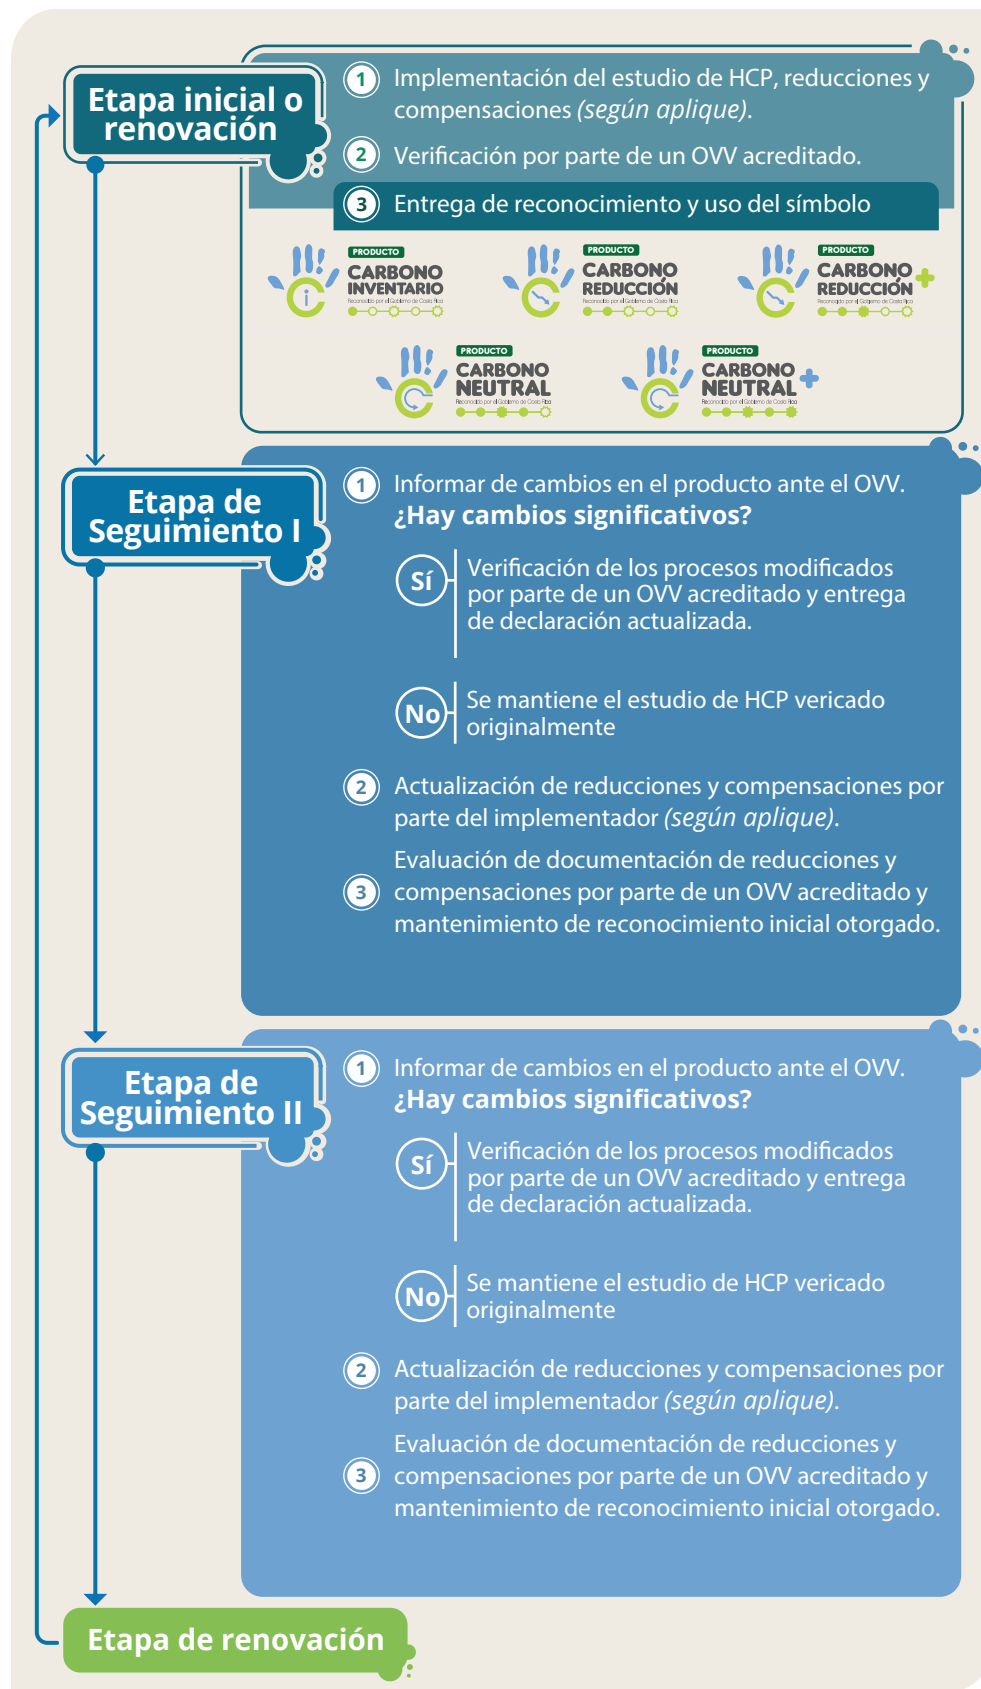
Etapa inicial o renovación

1 Implementación del estudio de HCP, reducciones y compensaciones *(según aplique)*.

2 Verificación por parte de un OVV acreditado.

3 Entrega de reconocimiento y uso del símbolo

PRODUCTO CARBONO INVENTARIO Reconocido por el Gobierno de Costa Rica

PRODUCTO CARBONO REDUCCIÓN Reconocido por el Gobierno de Costa Rica

PRODUCTO CARBONO REDUCCIÓN + Reconocido por el Gobierno de Costa Rica

PRODUCTO CARBONO NEUTRAL Reconocido por el Gobierno de Costa Rica

PRODUCTO CARBONO NEUTRAL + Reconocido por el Gobierno de Costa Rica

Etapa de Seguimiento I

1 Informar de cambios en el producto ante el OVV. **¿Hay cambios significativos?**

Sí Verificación de los procesos modificados por parte de un OVV acreditado y entrega de declaración actualizada.

No Se mantiene el estudio de HCP vericado originalmente

2 Actualización de reducciones y compensaciones por parte del implementador *(según aplique)*.

3 Evaluación de documentación de reducciones y compensaciones por parte de un OVV acreditado y mantenimiento de reconocimiento inicial otorgado.

Etapa de Seguimiento II

1 Informar de cambios en el producto ante el OVV. **¿Hay cambios significativos?**

Sí Verificación de los procesos modificados por parte de un OVV acreditado y entrega de declaración actualizada.

No Se mantiene el estudio de HCP vericado originalmente

2 Actualización de reducciones y compensaciones por parte del implementador *(según aplique)*.

3 Evaluación de documentación de reducciones y compensaciones por parte de un OVV acreditado y mantenimiento de reconocimiento inicial otorgado.

Etapa de renovación